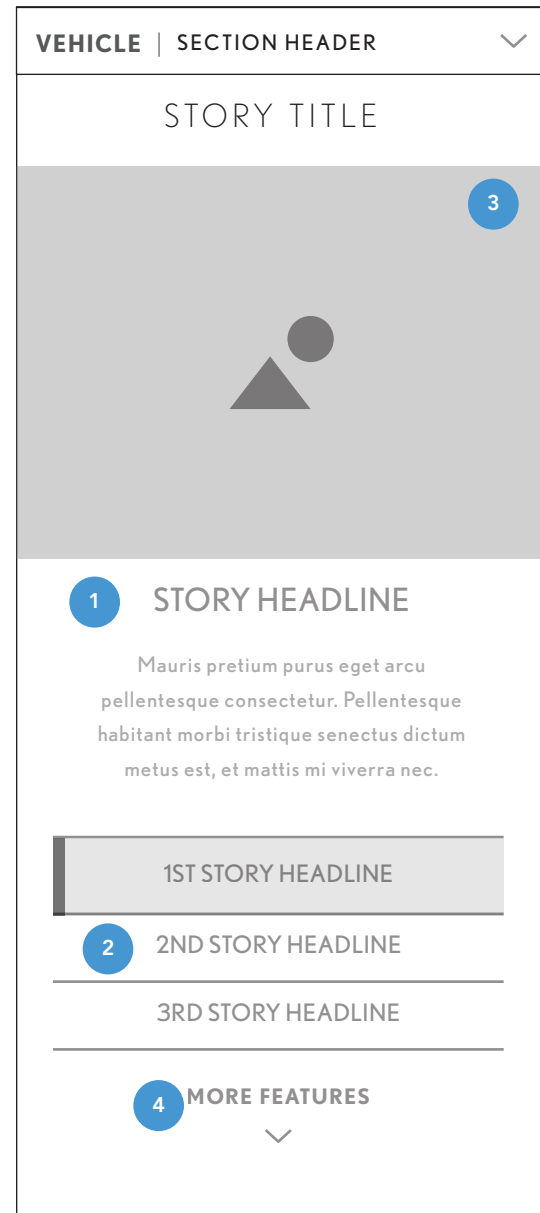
VEHICLE | SECTION HEADER

STORY TITLE

3

1 STORY HEADLINE

Mauris pretium purus eget arcu pellentesque consectetur. Pellentesque habitant morbi tristique senectus dictum metus est, et mattis mi viverra nec.

1ST STORY HEADLINE

2 2ND STORY HEADLINE

3RD STORY HEADLINE

4 MORE FEATURES